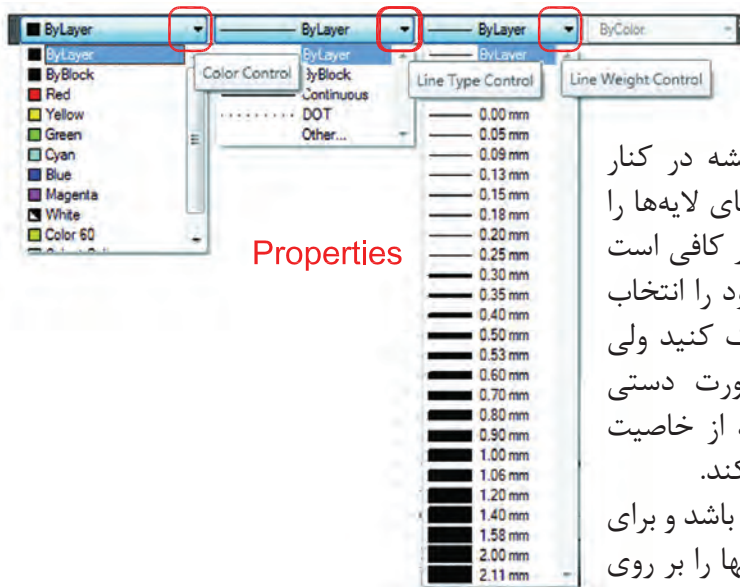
ByLayer
ByLayer
ByLayer
ByColor
ByLayer
ByBlock
Red
Yellow
Green
Cyan
Blue
Magenta
White
Color 60
Color Control
ByLayer
ByBlock
Continuous
DOT
Other...
Line Type Control
ByLayer
Line Weight Control
0.00 mm
0.05 mm
0.09 mm
0.13 mm
0.15 mm
0.18 mm
0.20 mm
0.25 mm
0.30 mm
0.35 mm
0.40 mm
0.50 mm
0.53 mm
0.60 mm
0.70 mm
0.80 mm
0.90 mm
1.00 mm
1.06 mm
1.20 mm
1.40 mm
1.58 mm
2.00 mm
2.11 mm
Properties

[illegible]شه در کنار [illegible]ای لایه‌ها را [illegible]ر کافی است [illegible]ود را انتخاب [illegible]ب کنید ولی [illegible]ورت دستی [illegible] از خاصیت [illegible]کند.

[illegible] باشد و برای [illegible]ها را بر روی